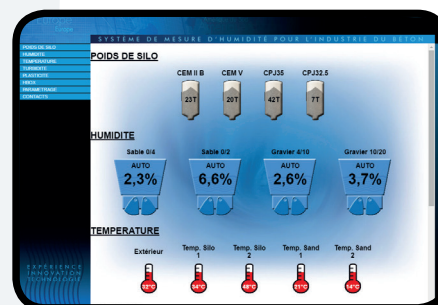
SYSTEME DE MESURE D'HUMIDITE POUR L'INDUSTRIE DU BETON

POIDS DE SILO
HUMIDITE
TEMPERATURE
TURBIDITE
PLASTICITE
HMDE
PARAMETRAGE
CONTACTS

POIDS DE SILO

CEM II B
23T

CEM V
20T

CPJ35
42T

CPJ32.5
7T

HUMIDITE

Sable 0/4
AUTO
2,3%

Sable 0/2
AUTO
6,6%

Gravier 4/10
AUTO
2,6%

Gravier 10/20
AUTO
3,7%

TEMPERATURE

Extérieur
32°C

Temp. Silo 1
34°C

Temp. Silo 2
46°C

Temp. Sand 1
21°C

Temp. Sand 2
14°C

EXPERIENCE
INNOVATION
TECHNOLOGIE